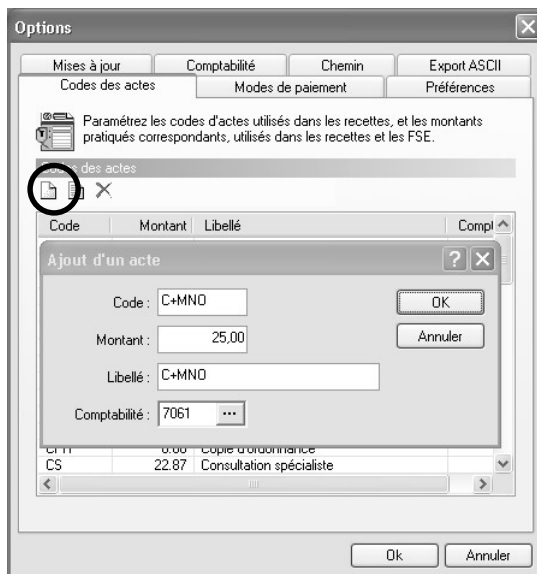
Options

Mises à jour | Comptabilité | Chemin | Export ASCII
Codes des actes | Modes de paiement | Préférences

Paramétrez les codes d'actes utilisés dans les recettes, et les montants pratiqués correspondants, utilisés dans les recettes et les FSE.

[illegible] des actes

| Code | Montant | Libellé | Compt |
|---|---|---|---|
| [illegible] | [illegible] | Copie d'ordonnance | |
| CS | 22.87 | Consultation spécialiste | |

Ajout d'un acte

Code : C+MNO
Montant : 25,00
Libellé : C+MNO
Comptabilité : 7061 ...

OK
Annuler

Ok
Annuler